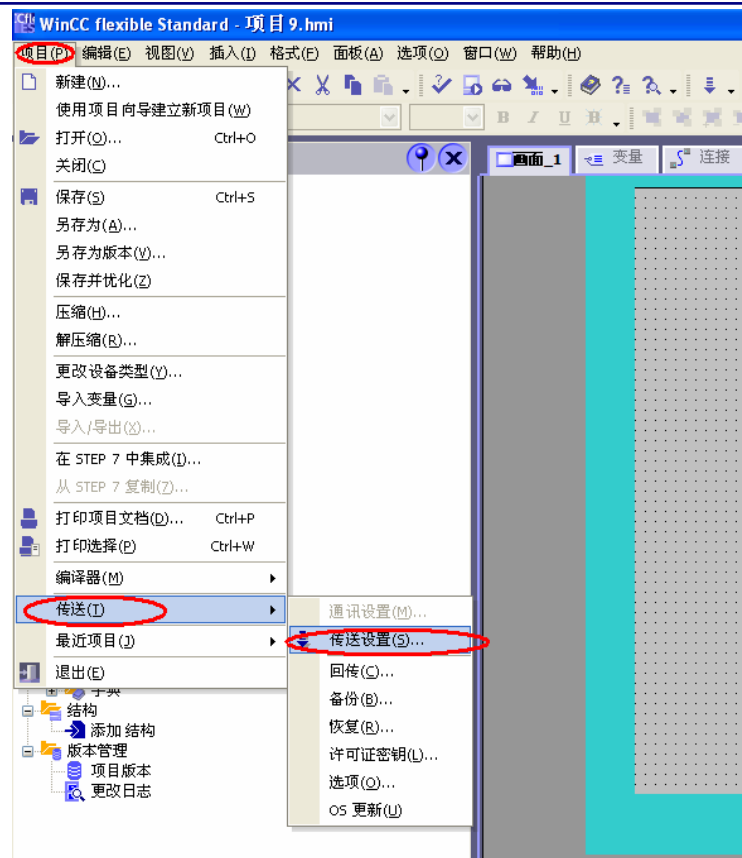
WinCC flexible Standard - 项目 9.hmi

项目(P) 编辑(E) 视图(V) 插入(I) 格式(F) 面板(A) 选项(O) 窗口(W) 帮助(H)

新建(N)...
使用项目向导建立新项目(W)
打开(O)... Ctrl+O
关闭(C)
保存(S) Ctrl+S
另存为(A)...
另存为版本(V)...
保存并优化(Z)
压缩(H)...
解压缩(R)...
更改设备类型(Y)...
导入变量(G)...
导入/导出(X)...
在 STEP 7 中集成(I)...
从 STEP 7 复制(Z)...
打印项目文档(D)... Ctrl+P
打印选择(P) Ctrl+W
编译器(M)
传送(T)
最近项目(J)
退出(E)

通讯设置(M)...
传送设置(S)...
回传(C)...
备份(B)...
恢复(R)...
许可证密钥(L)...
选项(O)...
OS 更新(U)

画面_1
变量
连接

字典
结构
添加 结构
版本管理
项目版本
更改日志